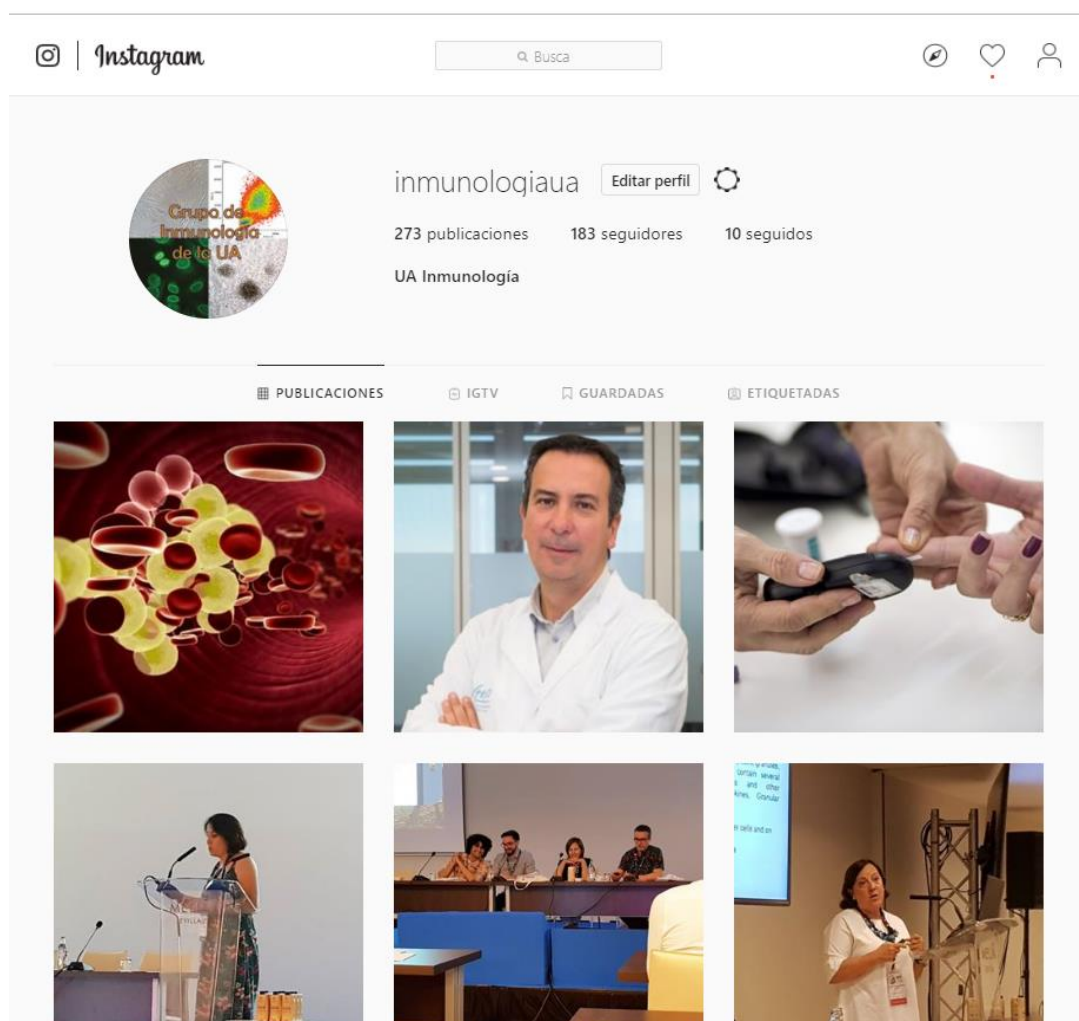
Instagram

Busca

inmunologiaua Editar perfil

273 publicaciones 183 seguidores 10 seguidos

UA Inmunología

Grupo de Inmunología de la UA

PUBLICACIONES IGTV GUARDADAS ETIQUETADAS

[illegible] granules, contain several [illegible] and other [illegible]ines. Granular

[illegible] cells and on